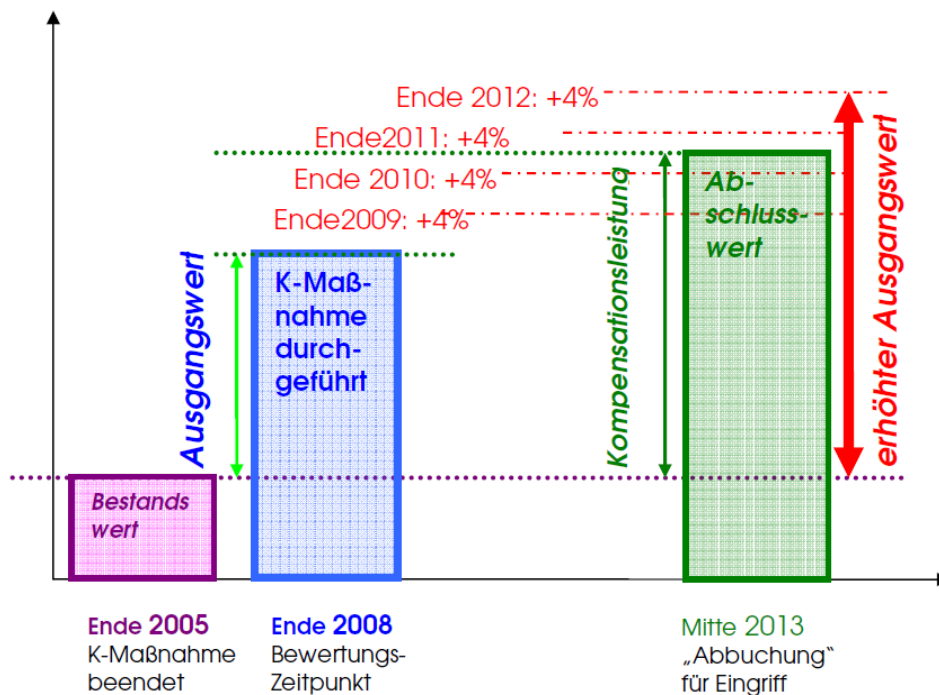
Ende 2012: +4%

Ende2011: +4%

Ende 2010: +4%

Ende2009: +4%

Ausgangswert

K-Maßnahme durchgeführt

Kompensationsleistung

Abschlusswert

erhöhter Ausgangswert

Bestandswert

Ende 2005
K-Maßnahme beendet

Ende 2008
Bewertungs-Zeitpunkt

Mitte 2013
„Abbuchung“ für Eingriff